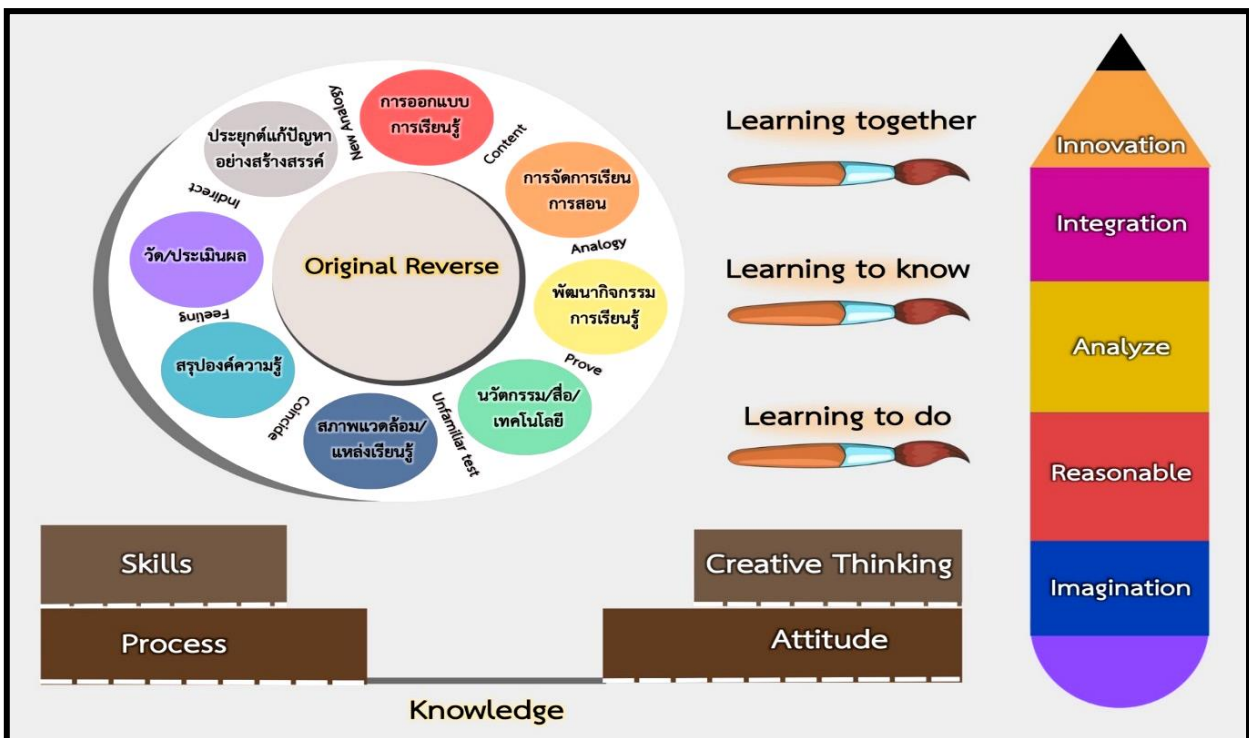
Original Reverse

การออกแบบการเรียนรู้

Content

การจัดการเรียนการสอน

Analogy

พัฒนากิจกรรมการเรียนรู้

Prove

นวัตกรรม/สื่อ/เทคโนโลยี

Unfamiliar test

สภาพแวดล้อม/แหล่งเรียนรู้

Coincide

สรุปองค์ความรู้

Feeling

วัด/ประเมินผล

Indirect

ประยุกต์แก้ปัญหาอย่างสร้างสรรค์

New Analogy

Learning together

Learning to know

Learning to do

Innovation

Integration

Analyze

Reasonable

Imagination

Skills

Process

Creative Thinking

Attitude

Knowledge